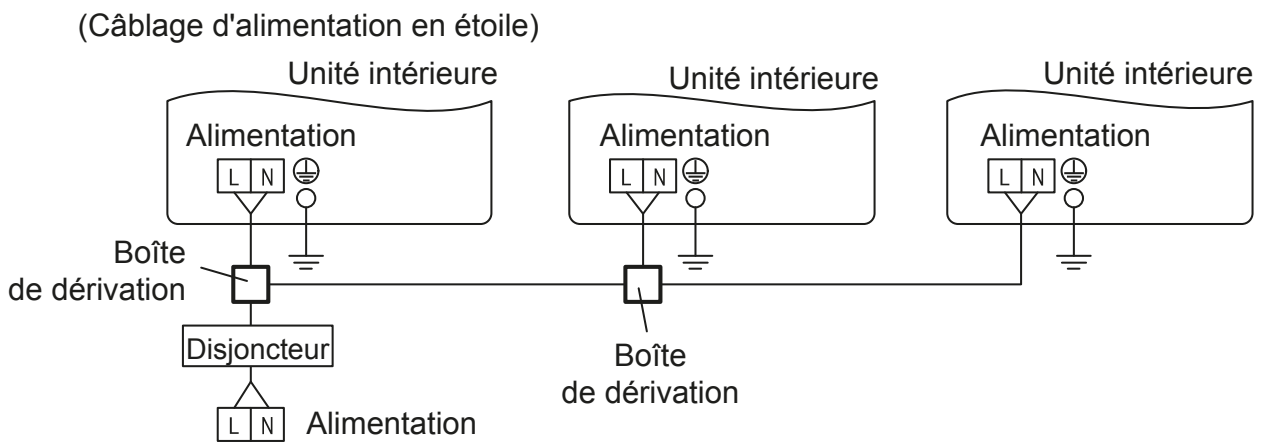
(Câblage d'alimentation en étoile)

Unité intérieure
Alimentation
L N

Unité intérieure
Alimentation
L N

Unité intérieure
Alimentation
L N

Boîte de dérivation

Disjoncteur

L N Alimentation

Boîte de dérivation